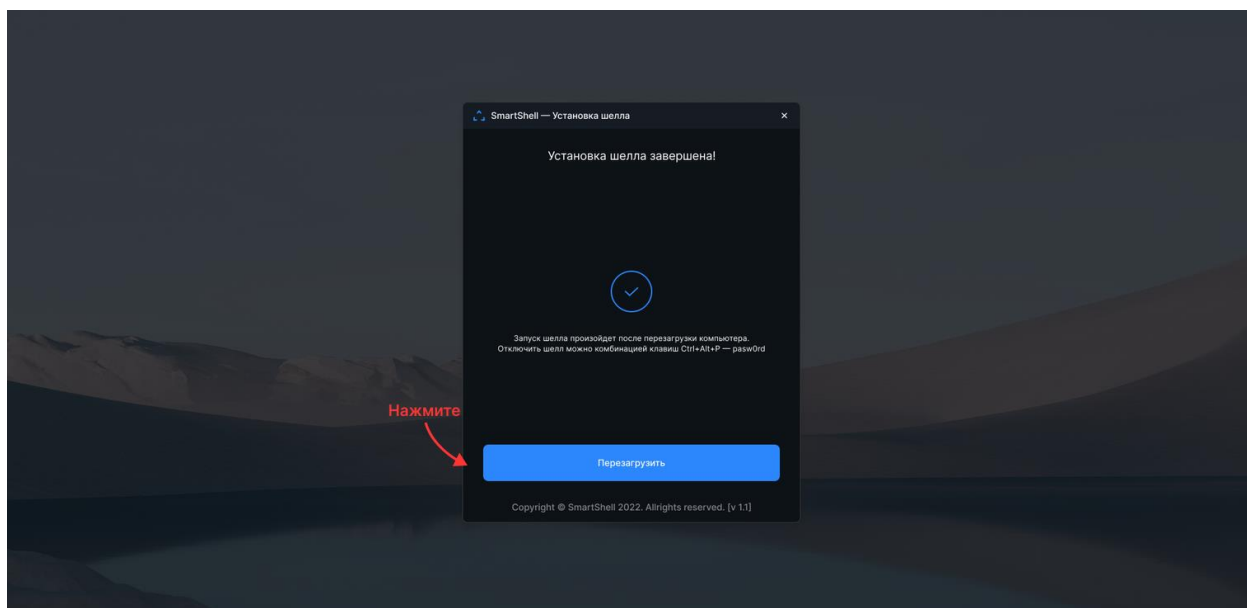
SmartShell — Установка шелла ×

Установка шелла завершена!

Запуск шелла произойдет после перезагрузки компьютера.
Отключить шелл можно комбинацией клавиш Ctrl+Alt+P — pasw0rd

Нажмите

Перезагрузить

Copyright © SmartShell 2022. Allrights reserved. [v 1.1]